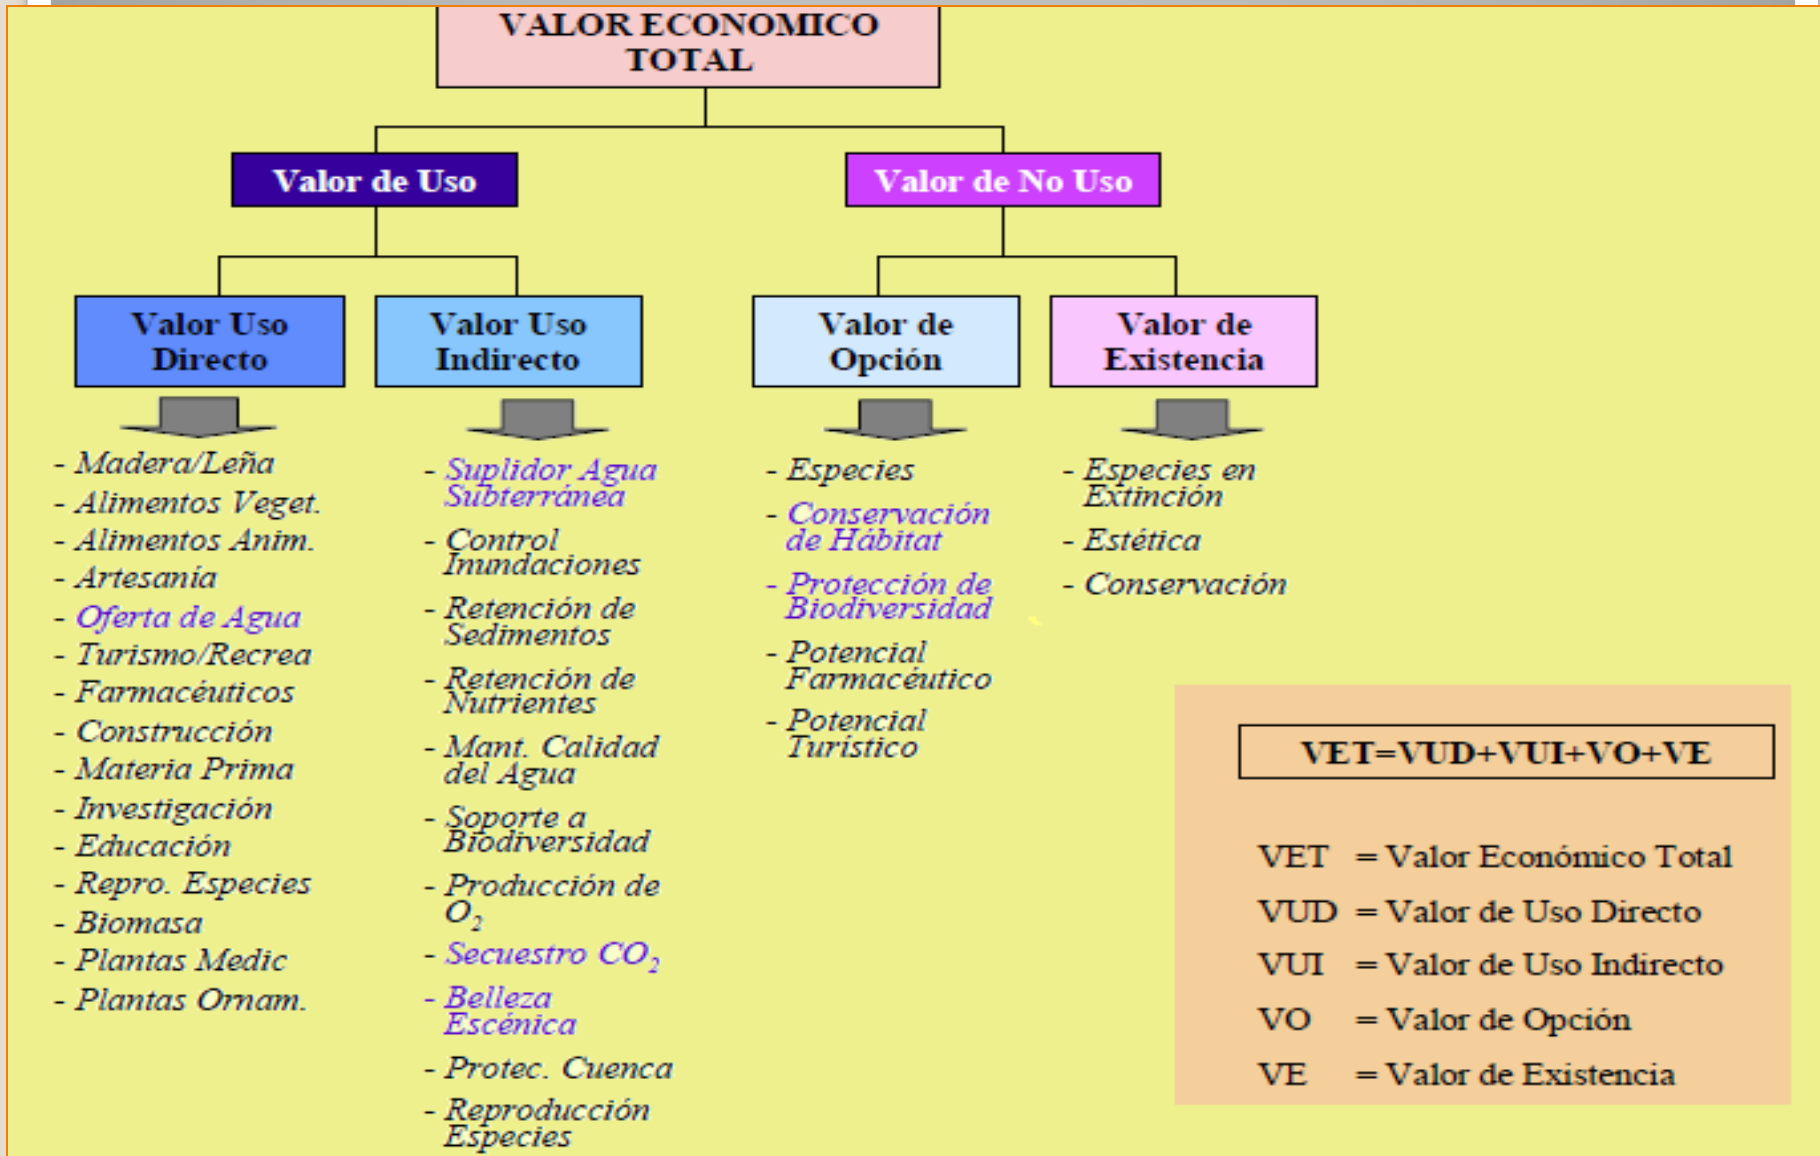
VALOR ECONOMICO TOTAL

Valor de Uso

Valor de No Uso

Valor Uso Directo

Valor Uso Indirecto

Valor de Opción

Valor de Existencia

- Madera/Leña
- Alimentos Veget.
- Alimentos Anim.
- Artesanía
- Oferta de Agua
- Turismo/Recrea
- Farmacéuticos
- Construcción
- Materia Prima
- Investigación
- Educación
- Repro. Especies
- Biomasa
- Plantas Medic
- Plantas Ornam.

- Suplidor Agua Subterránea
- Control Inundaciones
- Retención de Sedimentos
- Retención de Nutrientes
- Mant. Calidad del Agua
- Soporte a Biodiversidad
- Producción de $O_2$
- Secuestro $CO_2$
- Belleza Escénica
- Protec. Cuenca
- Reproducción Especies

- Especies
- Conservación de Hábitat
- Protección de Biodiversidad
- Potencial Farmacéutico
- Potencial Turístico

- Especies en Extinción
- Estética
- Conservación

VET=VUD+VUI+VO+VE

VET = Valor Económico Total
VUD = Valor de Uso Directo
VUI = Valor de Uso Indirecto
VO = Valor de Opción
VE = Valor de Existencia